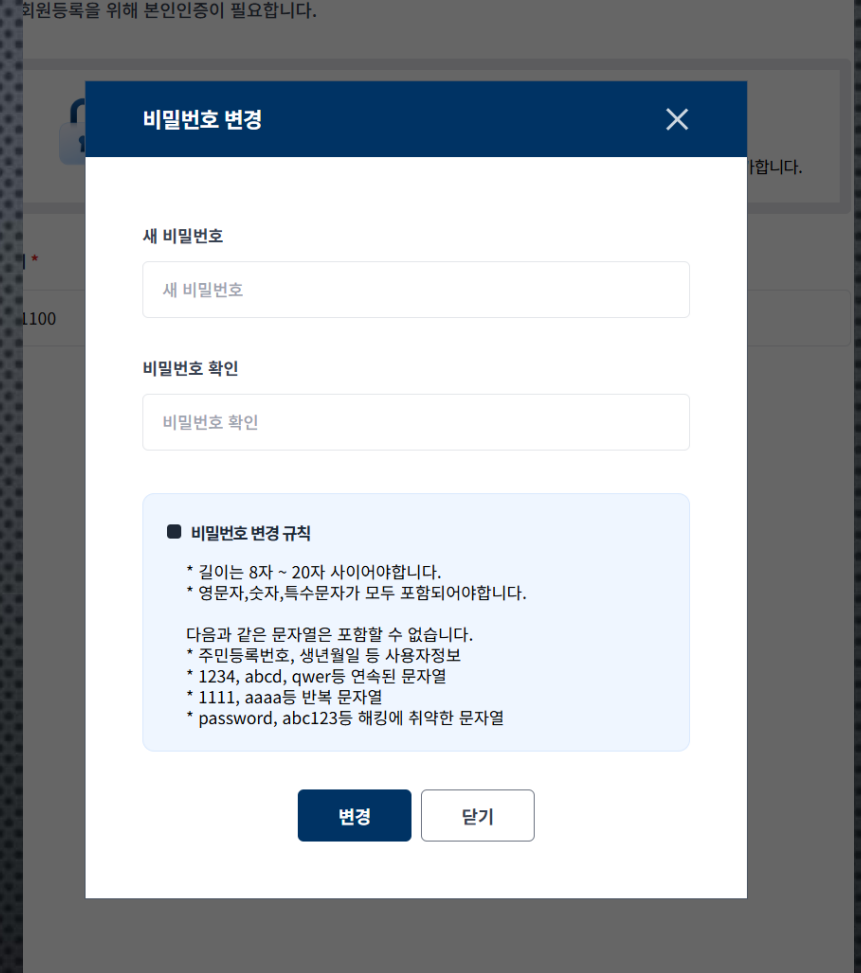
회원등록을 위해 본인인증이 필요합니다.

합니다.

*

1100

비밀번호 변경

새 비밀번호

새 비밀번호

비밀번호 확인

비밀번호 확인

비밀번호 변경 규칙

* 길이는 8자 ~ 20자 사이어야합니다.
* 영문자,숫자,특수문자가 모두 포함되어야합니다.

다음과 같은 문자열은 포함할 수 없습니다.
* 주민등록번호, 생년월일 등 사용자정보
* 1234, abcd, qwer등 연속된 문자열
* 1111, aaaa등 반복 문자열
* password, abc123등 해킹에 취약한 문자열

변경

닫기